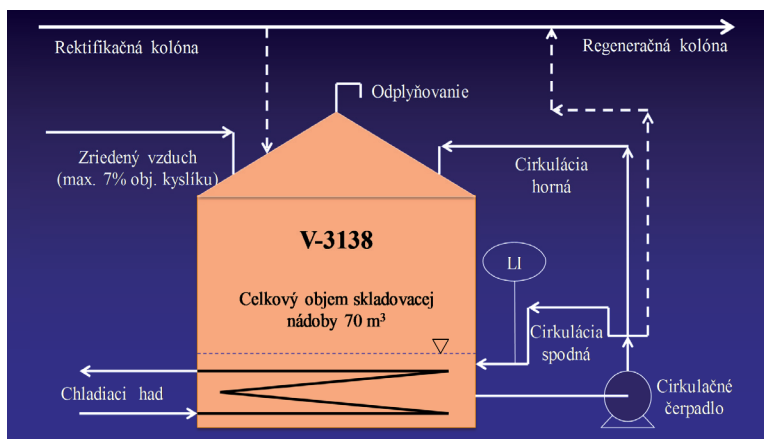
Rektifikačná kolóna

Regeneračná kolóna

Odplyňovanie

Zriedený vzduch (max. 7% obj. kyslíku)

Cirkulácia horná

V-3138

LI

Celkový objem skladovacej nádoby 70 m$^3$

Cirkulácia spodná

Chladiaci had

Cirkulačné čerpadlo